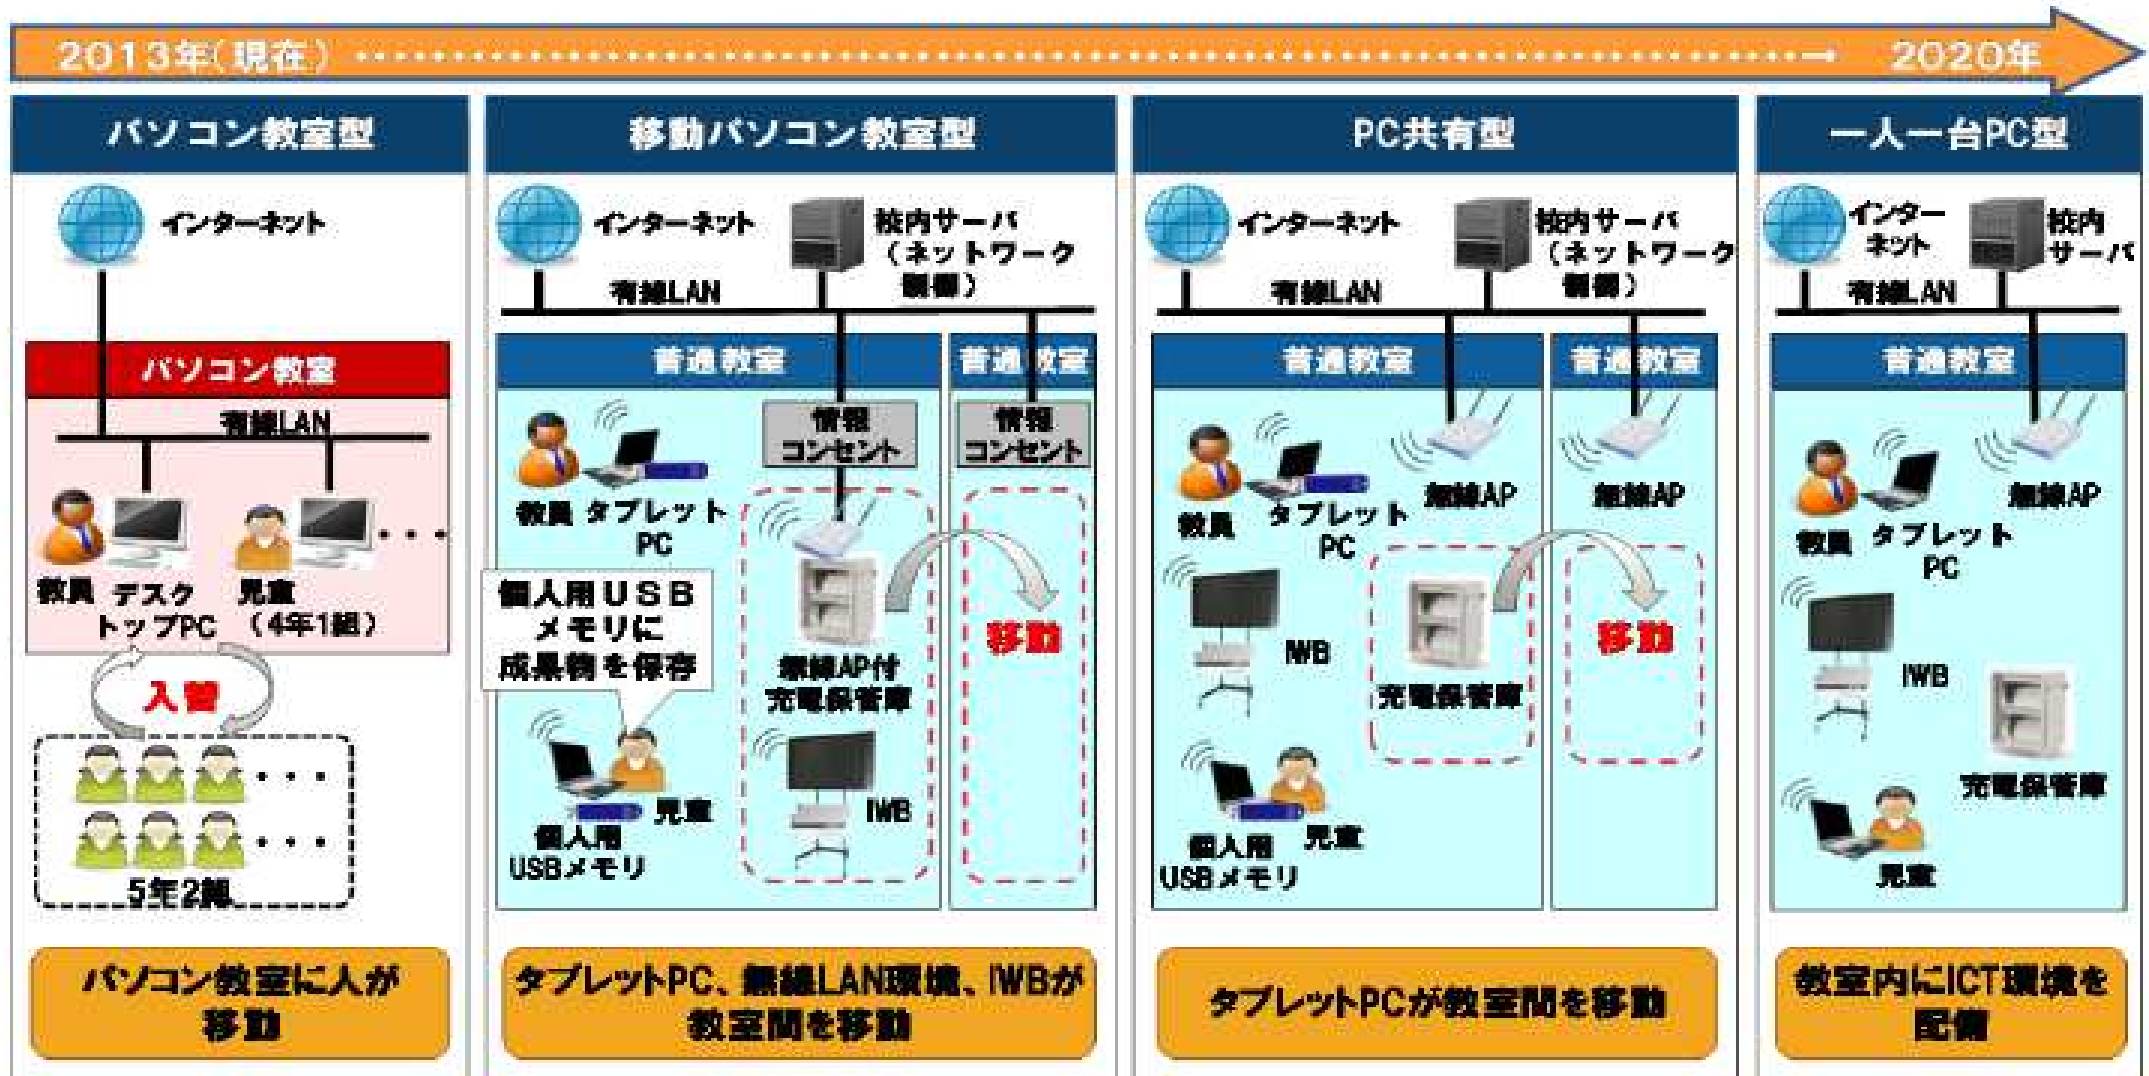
2013年（現在） 2020年

パソコン教室型

インターネット

パソコン教室

有線LAN

教員 デスクトップPC 児童（4年1組）

入替

5年2組

パソコン教室に人が移動

移動パソコン教室型

インターネット 校内サーバ（ネットワーク制御）

有線LAN

普通教室 普通教室

情報コンセント 情報コンセント

教員 タブレットPC

個人用ＵＳＢメモリに成果物を保存

無線AP付充電保管庫

移動

児童

個人用USBメモリ

IWB

タブレットPC、無線LAN環境、IWBが教室間を移動

PC共有型

インターネット 校内サーバ（ネットワーク制御）

有線LAN

普通教室 普通教室

教員 タブレットPC 無線AP 無線AP

IWB

充電保管庫

移動

個人用USBメモリ 児童

タブレットPCが教室間を移動

一人一台PC型

インターネット 校内サーバ

有線LAN

普通教室

教員 タブレットPC 無線AP

IWB

充電保管庫

児童

教室内にICT環境を配備